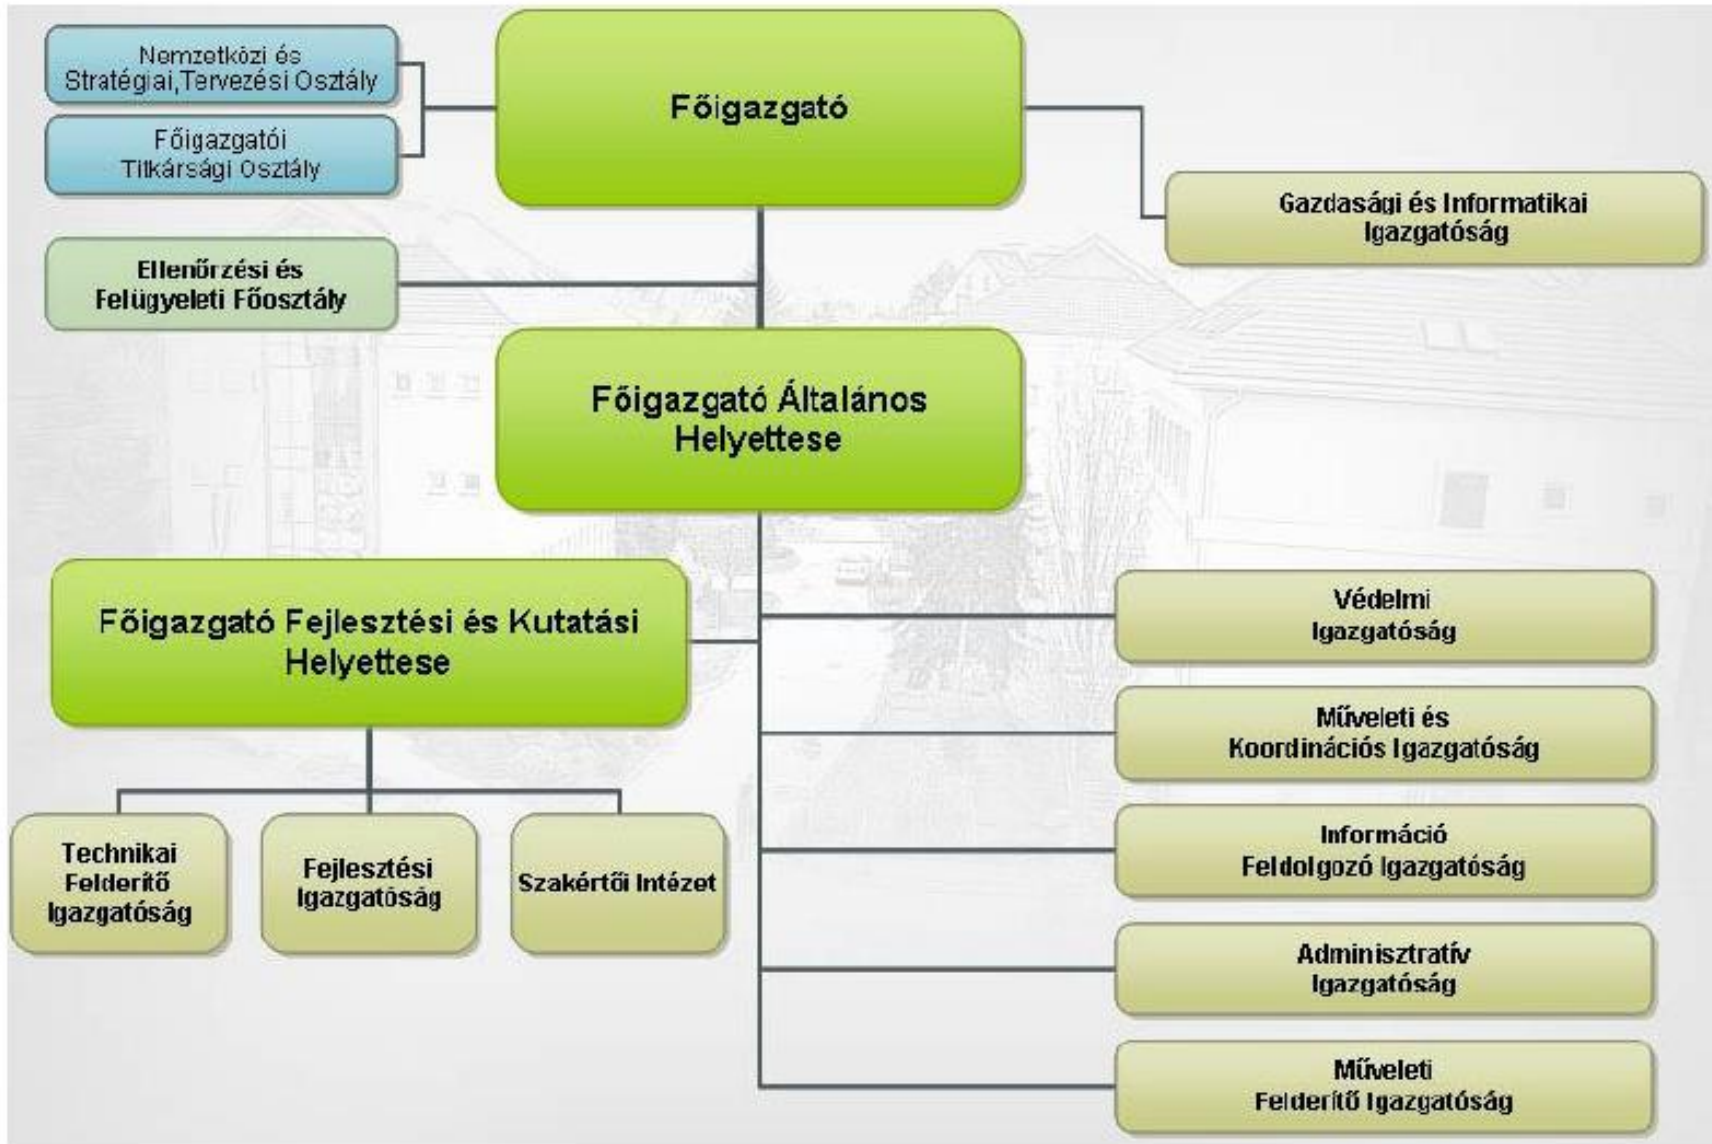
Nemzetközi és Stratégiai,Tervezési Osztály

Főigazgatói Titkársági Osztály

Főigazgató

Gazdasági és Informatikai Igazgatóság

Ellenőrzési és Felügyeleti Főosztály

Főigazgató Általános Helyettese

Főigazgató Fejlesztési és Kutatási Helyettese

Technikai Felderítő Igazgatóság

Fejlesztési Igazgatóság

Szakértői Intézet

Védelmi Igazgatóság

Műveleti és Koordinációs Igazgatóság

Információ Feldolgozó Igazgatóság

Adminisztratív Igazgatóság

Műveleti Felderítő Igazgatóság